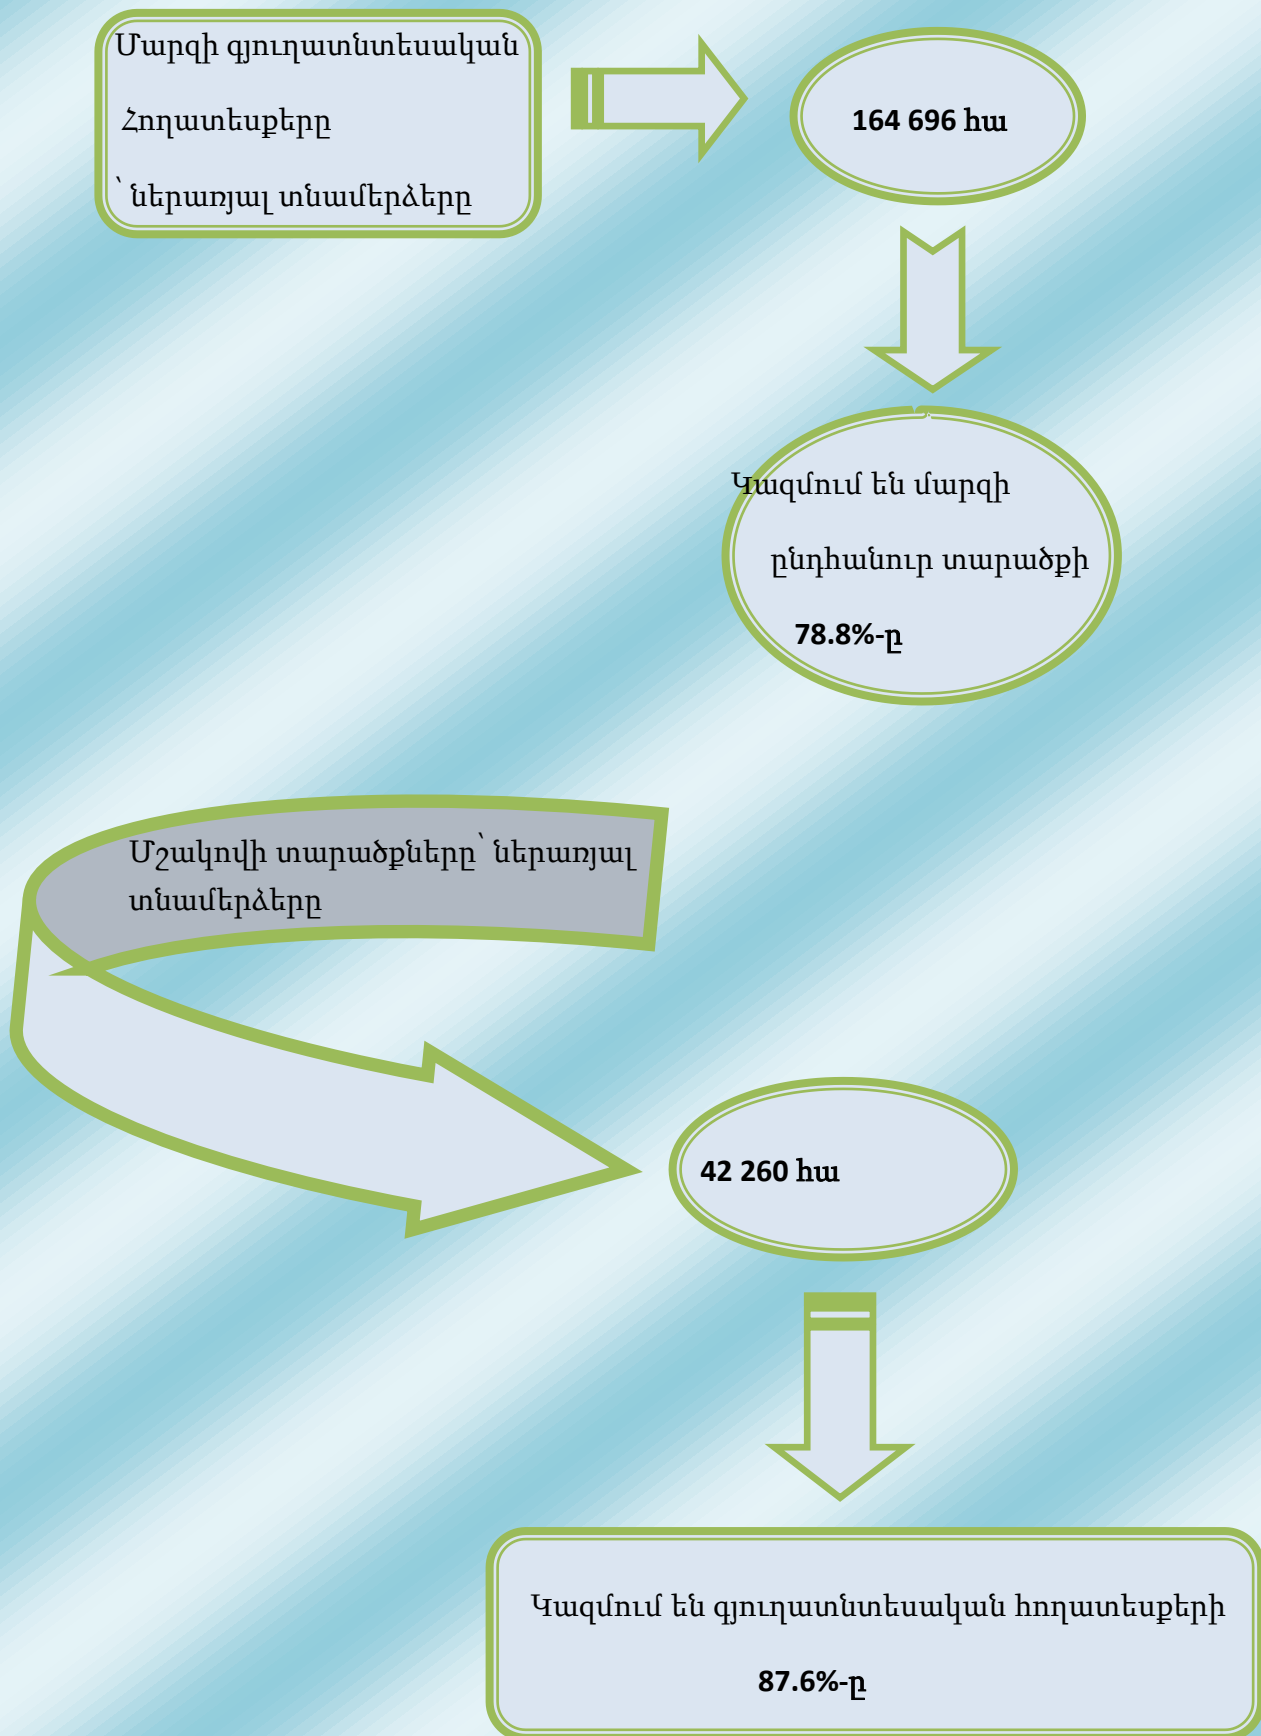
Մարզի գյուղատնտեսական

Հողատեսքերը

՝ներառյալ տնամերձերը

164 696 հա

Կազմում են մարզի

ընդհանուր տարածքի

78.8%-ը

Մշակովի տարածքները՝ ներառյալ տնամերձերը

42 260 հա

Կազմում են գյուղատնտեսական հողատեսքերի

87.6%-ը